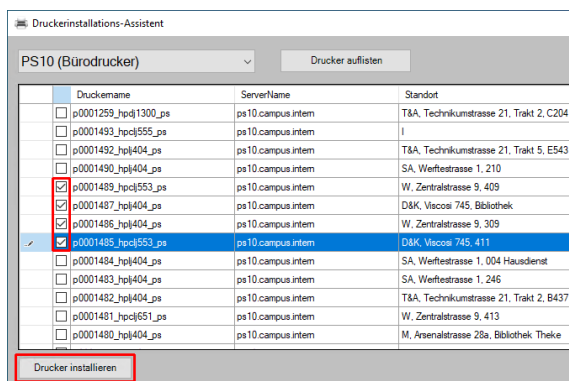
Druckerinstallations-Assistent

PS10 (Bürodrucker)

Drucker auflisten

| | Druckername | ServerName | Standort |
|---|---|---|---|
| | p0001259_hpdj1300_ps | ps10.campus.intern | T&A, Technikumstrasse 21, Trakt 2, C204 |
| | p0001493_hpclj555_ps | ps10.campus.intern | I |
| | p0001492_hplj404_ps | ps10.campus.intern | T&A, Technikumstrasse 21, Trakt 5, E543 |
| | p0001490_hplj404_ps | ps10.campus.intern | SA, Werftestrasse 1, 210 |
| | p0001489_hpclj553_ps | ps10.campus.intern | W, Zentralstrasse 9, 409 |
| | p0001487_hplj404_ps | ps10.campus.intern | D&K, Viscosi 745, Bibliothek |
| | p0001486_hplj404_ps | ps10.campus.intern | W, Zentralstrasse 9, 309 |
| | p0001485_hpclj553_ps | ps10.campus.intern | D&K, Viscosi 745, 411 |
| | p0001484_hplj404_ps | ps10.campus.intern | SA, Werftestrasse 1, 004 Hausdienst |
| | p0001483_hplj404_ps | ps10.campus.intern | SA, Werftestrasse 1, 246 |
| | p0001482_hplj404_ps | ps10.campus.intern | T&A, Technikumstrasse 21, Trakt 2, B437 |
| | p0001481_hpclj651_ps | ps10.campus.intern | W, Zentralstrasse 9, 413 |
| | p0001480_hplj404_ps | ps10.campus.intern | M, Arsenalstrasse 28a, Bibliothek Theke |

Drucker installieren